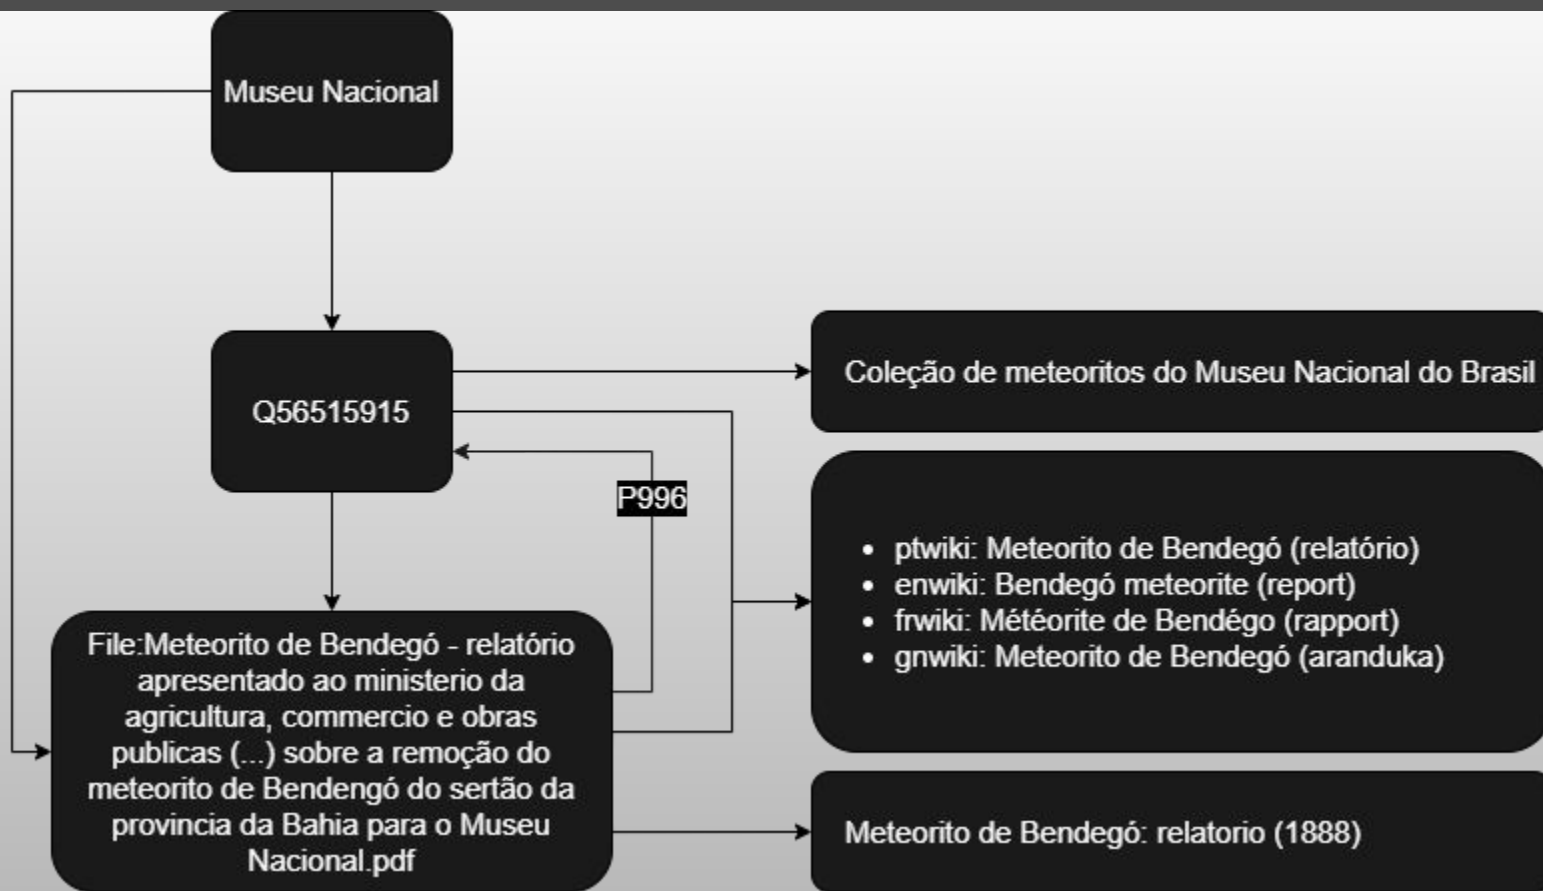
Museu Nacional

Q56515915

P996

File:Meteorito de Bendegó - relatório apresentado ao ministerio da agricultura, commercio e obras publicas (...) sobre a remoção do meteorito de Bendengó do sertão da provincia da Bahia para o Museu Nacional.pdf

Coleção de meteoritos do Museu Nacional do Brasil

- ptwiki: Meteorito de Bendegó (relatório)
- enwiki: Bendegó meteorite (report)
- frwiki: Météorite de Bendégo (rapport)
- gnwiki: Meteorito de Bendegó (aranduka)

Meteorito de Bendegó: relatorio (1888)